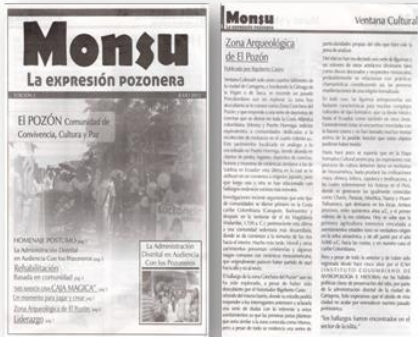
Monsu
La expresión pozonera

El POZÓN Comunidad de Convivencia, Cultura y Paz

HOMENAJE POSTUMO
La Administración Distrital en Audiencia Con Nosotros
Rehabilitación
Basura en comunidad
UNA CASA MAGICA
Un momento para jugar y crear
Zona Arqueológica de El Pozón
Liderazgo

La Administración Distrital en Audiencia Con los Pozoneros

Monsu
Ventana Cultural

Zona Arqueologica de El Pozón

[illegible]